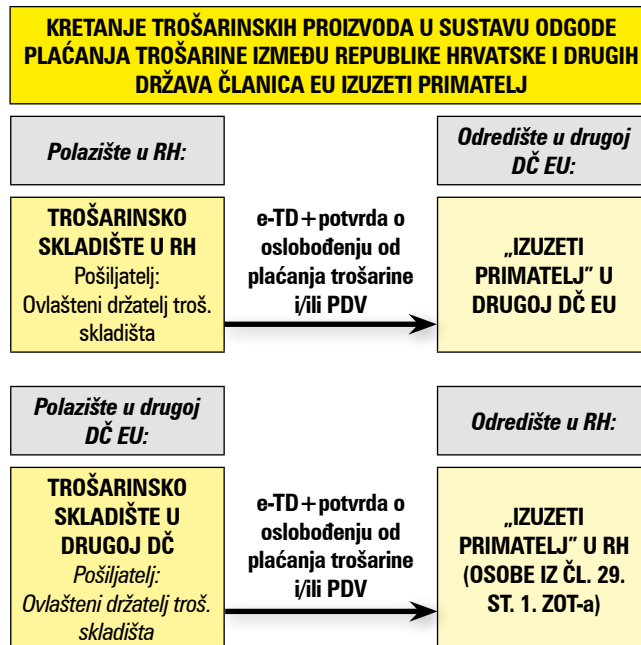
KRETANJE TROŠARINSKIH PROIZVODA U SUSTAVU ODGODE PLAĆANJA TROŠARINE IZMEĐU REPUBLIKE HRVATSKE I DRUGIH DRŽAVA ČLANICA EU IZUZETI PRIMATELJ

Polazište u RH:

Odredište u drugoj DČ EU:

TROŠARINSKO SKLADIŠTE U RH
Pošiljatelj:
Ovlašteni držatelj troš. skladišta

e-TD + potvrda o oslobođenju od plaćanja trošarine i/ili PDV

„IZUZETI PRIMATELJ" U DRUGOJ DČ EU

Polazište u drugoj DČ EU:

Odredište u RH:

TROŠARINSKO SKLADIŠTE U DRUGOJ DČ
Pošiljatelj:
Ovlašteni držatelj troš. skladišta

e-TD + potvrda o oslobođenju od plaćanja trošarine i/ili PDV

„IZUZETI PRIMATELJ" U RH (OSOBE IZ ČL. 29. ST. 1. ZOT-a)